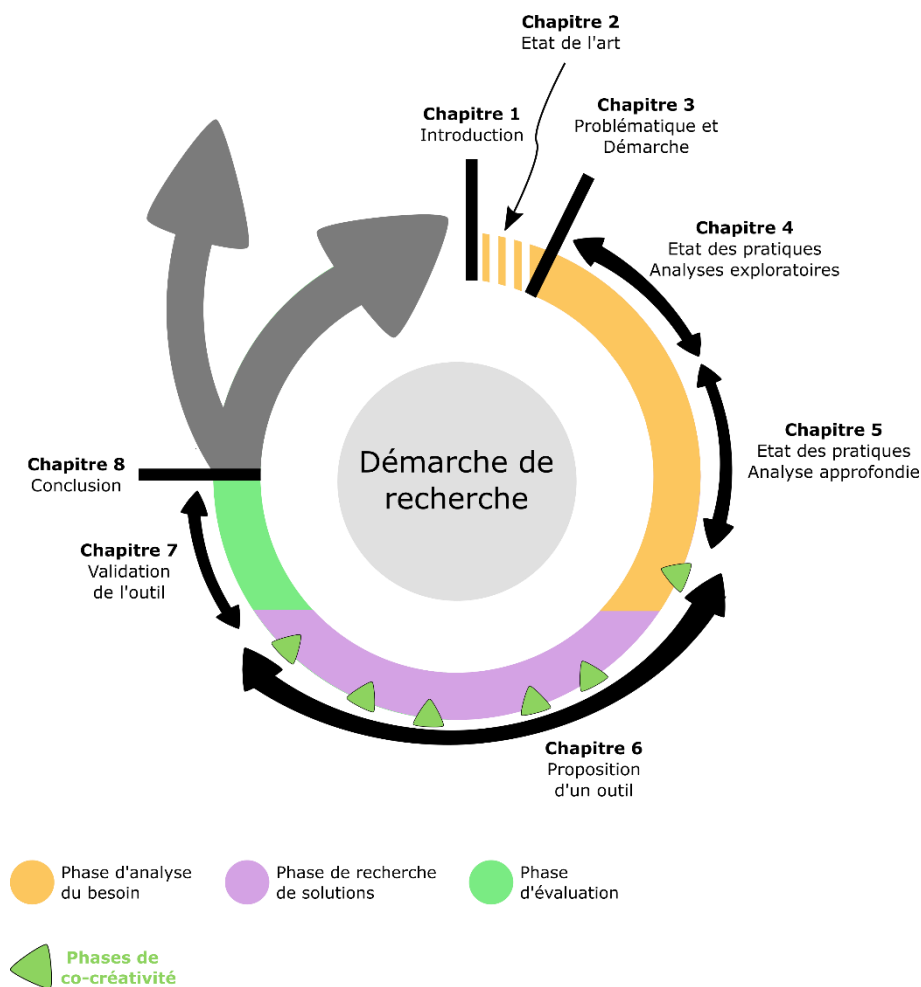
Chapitre 2
Etat de l'art

Chapitre 1
Introduction

Chapitre 3
Problématique et Démarche

Chapitre 4
Etat des pratiques
Analyses exploratoires

Chapitre 5
Etat des pratiques
Analyse approfondie

Démarche de recherche

Chapitre 8
Conclusion

Chapitre 7
Validation de l'outil

Chapitre 6
Proposition d'un outil

Phase d'analyse du besoin

Phase de recherche de solutions

Phase d'évaluation

Phases de co-créativité